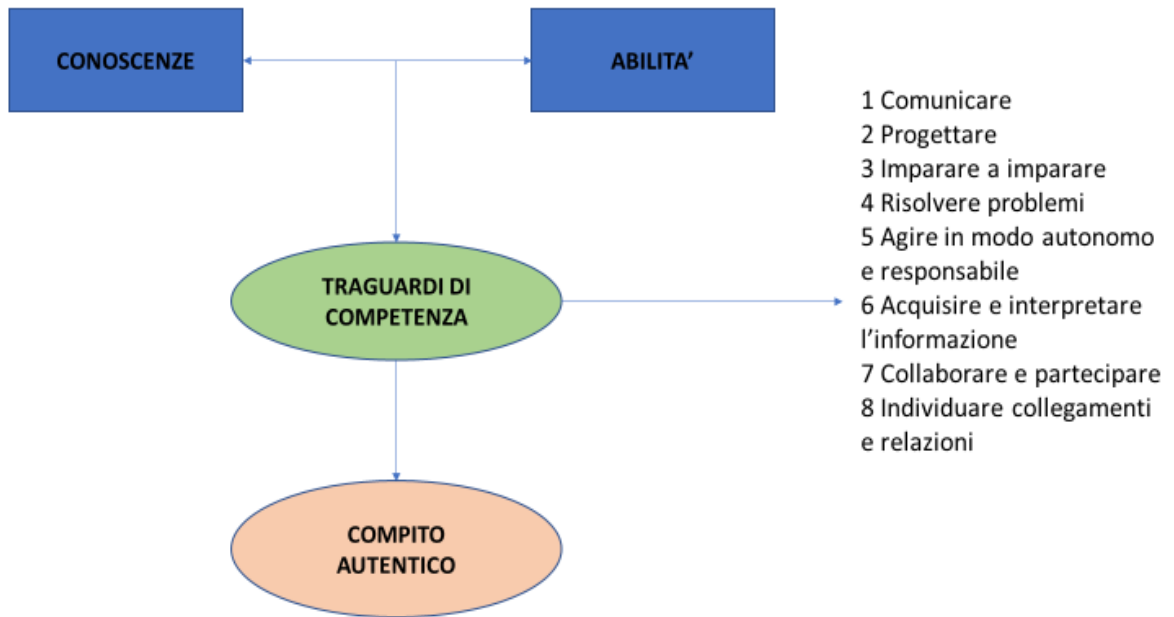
CONOSCENZE

ABILITA’

TRAGUARDI DI COMPETENZA

1 Comunicare
2 Progettare
3 Imparare a imparare
4 Risolvere problemi
5 Agire in modo autonomo e responsabile
6 Acquisire e interpretare l’informazione
7 Collaborare e partecipare
8 Individuare collegamenti e relazioni

COMPITO AUTENTICO